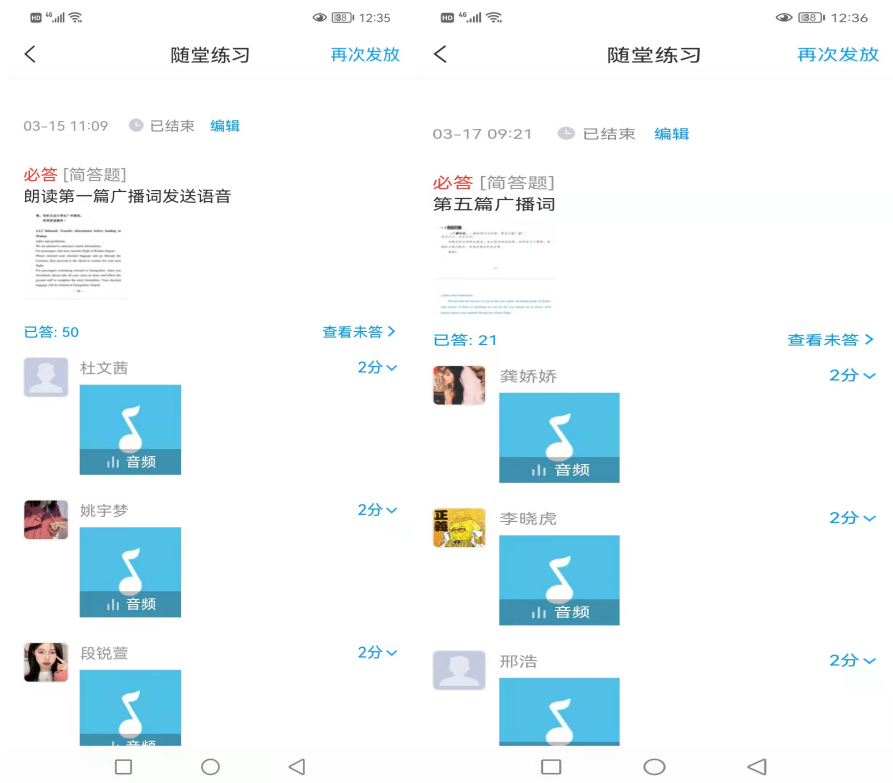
HD 4G 38 12:35

随堂练习 再次发放

03-15 11:09 已结束 编辑

必答 [简答题]
朗读第一篇广播词发送语音

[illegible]

已答: 50 查看未答 >

杜文茜 2分

音频

姚宇梦 2分

音频

段锐萱 2分

音频

HD 4G 38 12:36

随堂练习 再次发放

03-17 09:21 已结束 编辑

必答 [简答题]
第五篇广播词

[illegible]

已答: 21 查看未答 >

龚娇娇 2分

音频

李晓虎 2分

音频

邢浩 2分